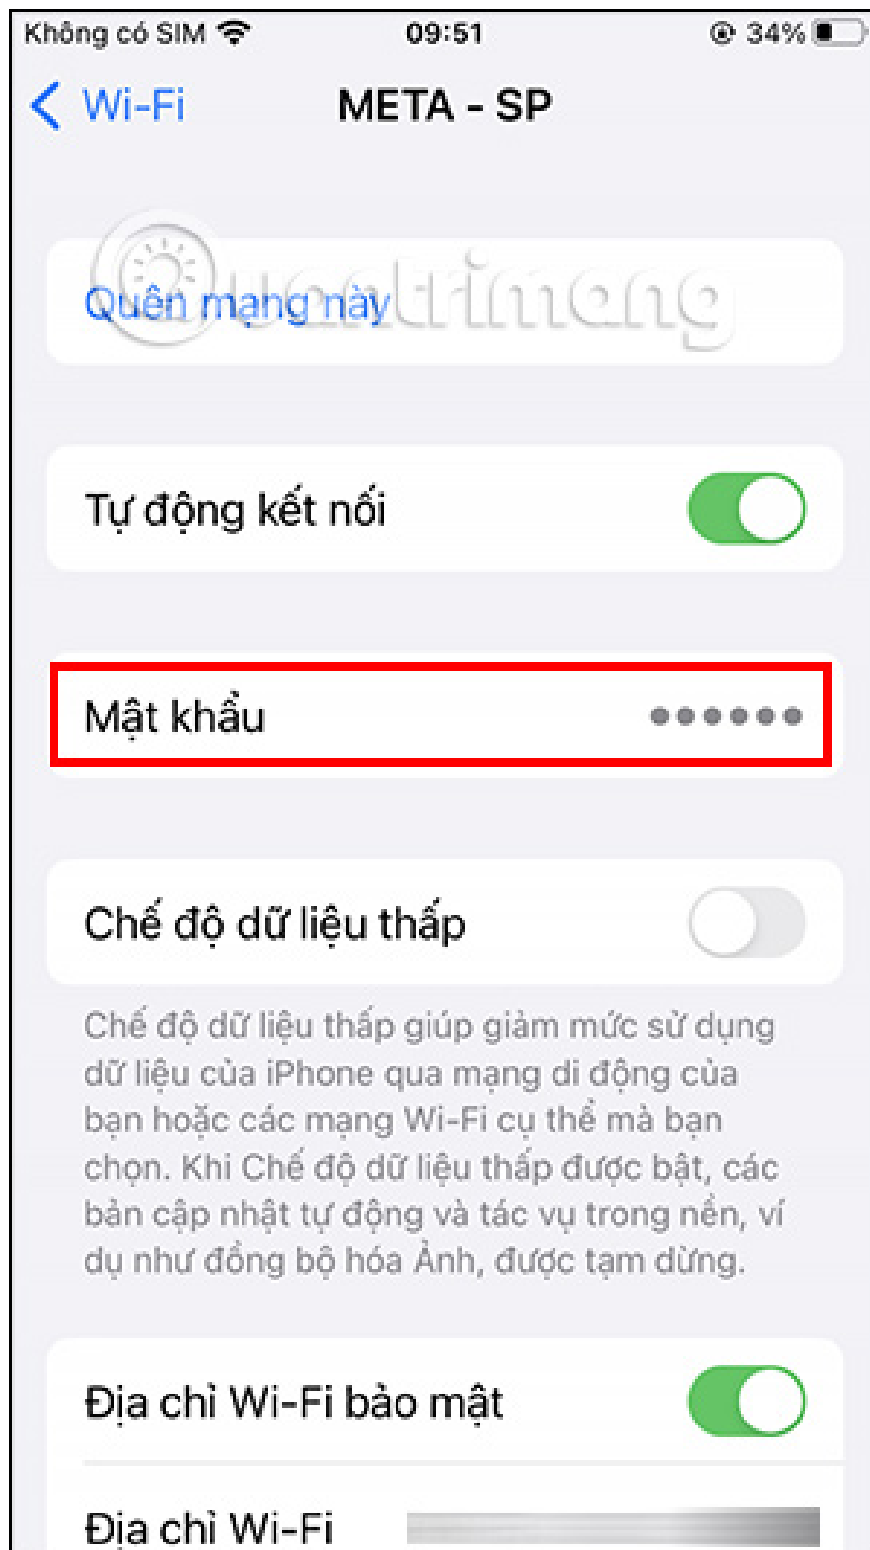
Không có SIM 09:51 34%

Wi-Fi META - SP

Quantrimang

Quên mạng này

Tự động kết nối

Mật khẩu ••••••

Chế độ dữ liệu thấp

Chế độ dữ liệu thấp giúp giảm mức sử dụng dữ liệu của iPhone qua mạng di động của bạn hoặc các mạng Wi-Fi cụ thể mà bạn chọn. Khi Chế độ dữ liệu thấp được bật, các bản cập nhật tự động và tác vụ trong nền, ví dụ như đồng bộ hóa Ảnh, được tạm dừng.

Địa chỉ Wi-Fi bảo mật

Địa chỉ Wi-Fi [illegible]